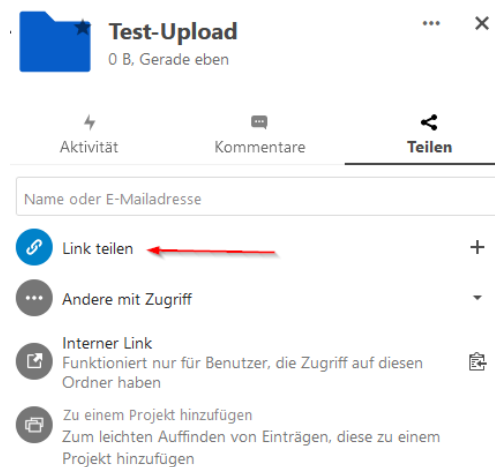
Test-Upload
0 B, Gerade eben

...
×

Aktivität
Kommentare
Teilen

Name oder E-Mailadresse

Link teilen
+

Andere mit Zugriff

Interner Link
Funktioniert nur für Benutzer, die Zugriff auf diesen Ordner haben

Zu einem Projekt hinzufügen
Zum leichten Auffinden von Einträgen, diese zu einem Projekt hinzufügen